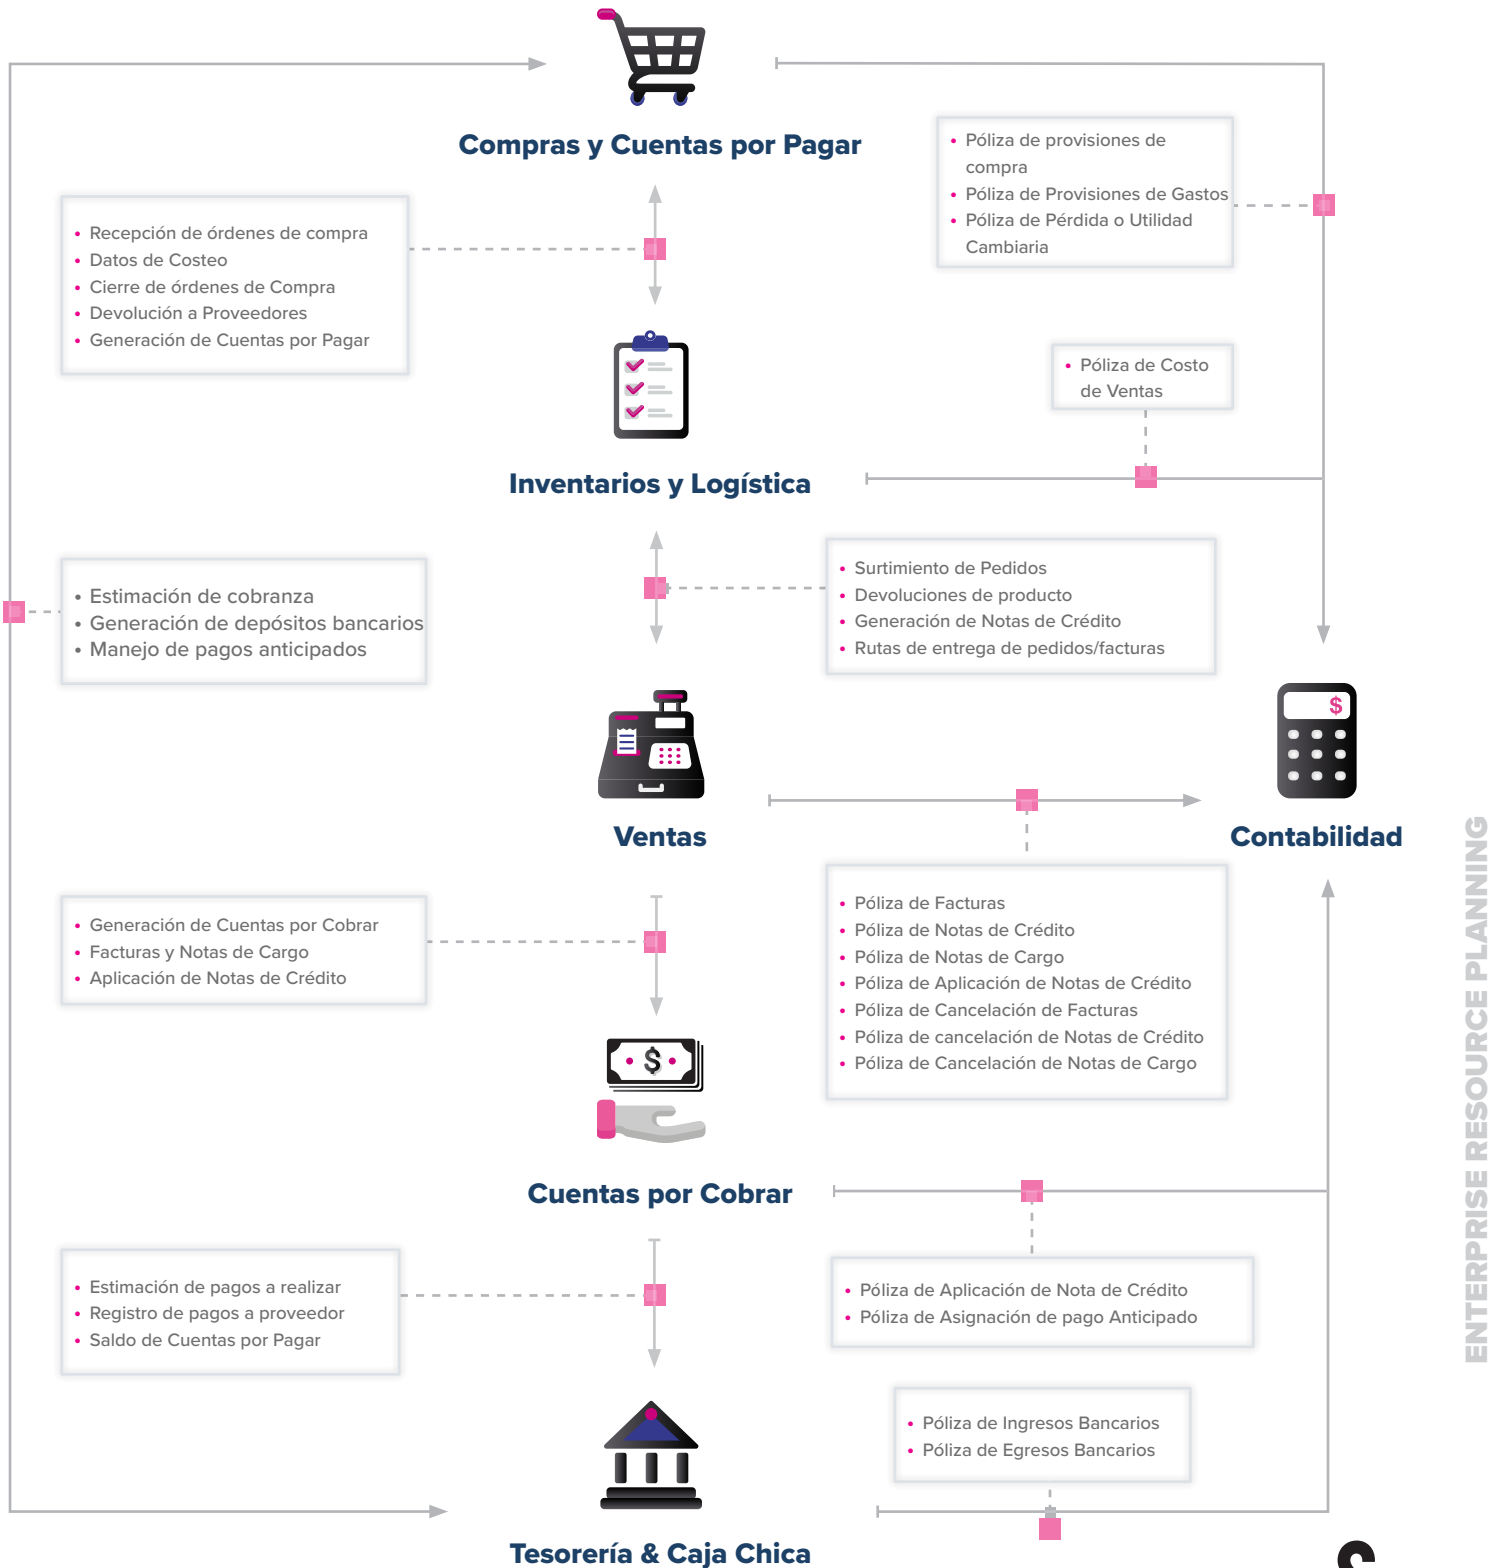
Compras y Cuentas por Pagar

- Póliza de provisiones de compra
- Póliza de Provisiones de Gastos
- Póliza de Pérdida o Utilidad Cambiaria

- Recepción de órdenes de compra
- Datos de Costeo
- Cierre de órdenes de Compra
- Devolución a Proveedores
- Generación de Cuentas por Pagar

- Póliza de Costo de Ventas

Inventarios y Logística

- Estimación de cobranza
- Generación de depósitos bancarios
- Manejo de pagos anticipados

- Surtimiento de Pedidos
- Devoluciones de producto
- Generación de Notas de Crédito
- Rutas de entrega de pedidos/facturas

$

Ventas

Contabilidad

- Generación de Cuentas por Cobrar
- Facturas y Notas de Cargo
- Aplicación de Notas de Crédito

- Póliza de Facturas
- Póliza de Notas de Crédito
- Póliza de Notas de Cargo
- Póliza de Aplicación de Notas de Crédito
- Póliza de Cancelación de Facturas
- Póliza de cancelación de Notas de Crédito
- Póliza de Cancelación de Notas de Cargo

$

Cuentas por Cobrar

- Estimación de pagos a realizar
- Registro de pagos a proveedor
- Saldo de Cuentas por Pagar

- Póliza de Aplicación de Nota de Crédito
- Póliza de Asignación de pago Anticipado

- Póliza de Ingresos Bancarios
- Póliza de Egresos Bancarios

Tesorería & Caja Chica

ENTERPRISE RESOURCE PLANNING